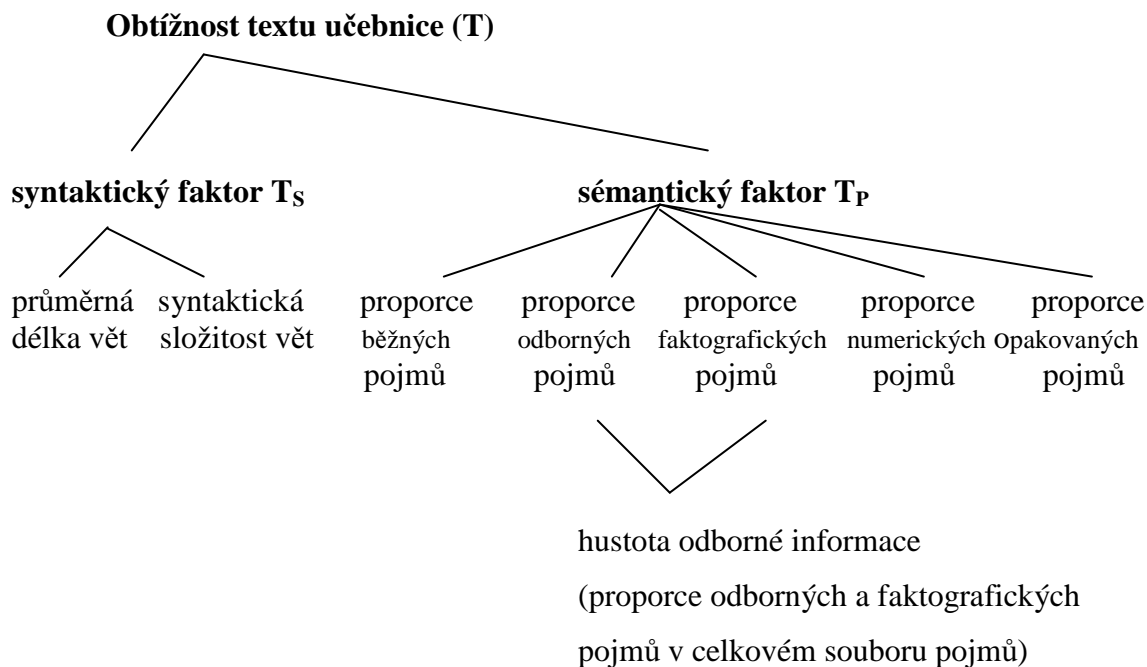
**Obtížnost textu učebnice (T)**

**syntaktický faktor $T_S$**

**sémantický faktor $T_P$**

průměrná délka vět

syntaktická složitost vět

proporce běžných pojmů

proporce odborných pojmů

proporce faktografických pojmů

proporce numerických pojmů

proporce opakovaných pojmů

hustota odborné informace (proporce odborných a faktografických pojmů v celkovém souboru pojmů)